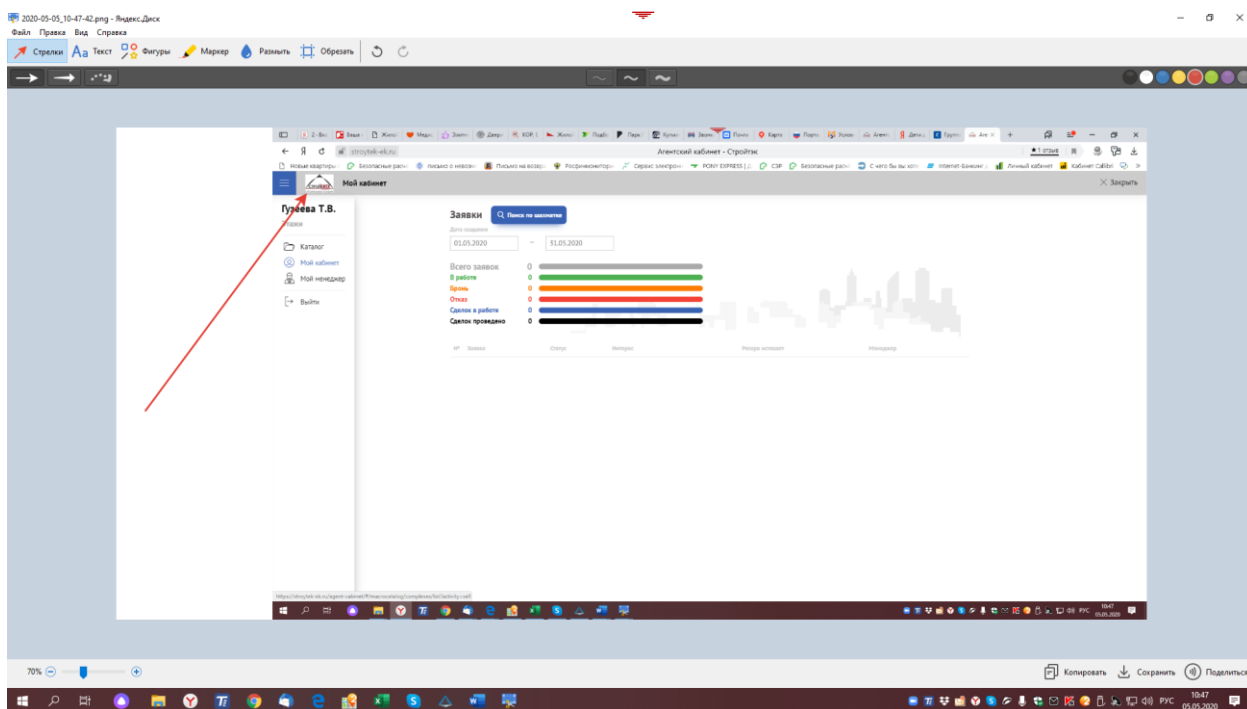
2020-05-05_10-47-42.png - Яндекс.Диск
Файл Правка Вид Справка
Стрелки Текст Фигуры Маркер Размыть Обрезать

stroytek-ek.ru
Агентский кабинет - Стройтэк
Мой кабинет
Закрыть
Гузеева Т.В.
Каталог
Мой кабинет
Мой менеджер
Выйти
Заявки
Поиск по шахматке
Дата создания
01.05.2020
31.05.2020
Всего заявок 0
В работе 0
Бронь 0
Отказ 0
Сделок в работе 0
Сделок проведено 0
№ Заявка Статус Менеджер Ресурс источник Менеджер
РУС 10:47 05.05.2020

70%
Копировать Сохранить Поделиться
РУС 10:47 05.05.2020